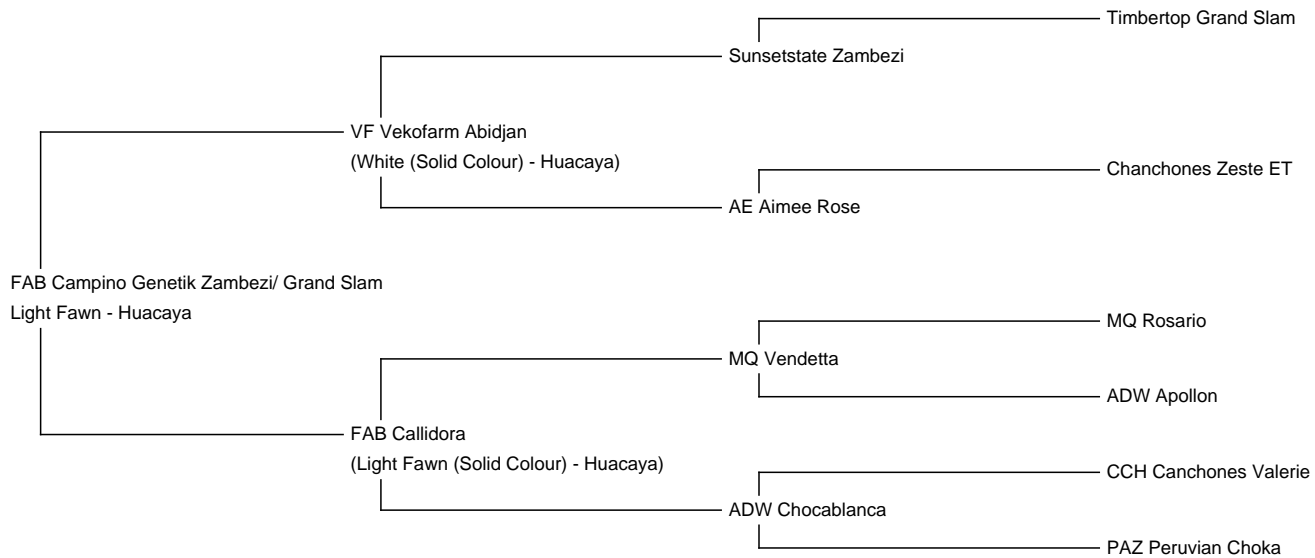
Timbertop Grand Slam

Sunsetstate Zambezi

VF Vekofarm Abidjan
(White (Solid Colour) - Huacaya)

Chanchones Zeste ET

AE Aimee Rose

FAB Campino Genetik Zambezi/ Grand Slam
Light Fawn - Huacaya

MQ Rosario

MQ Vendetta

ADW Apollon

FAB Callidora
(Light Fawn (Solid Colour) - Huacaya)

CCH Canchones Valerie

ADW Chocablanca

PAZ Peruvian Choka